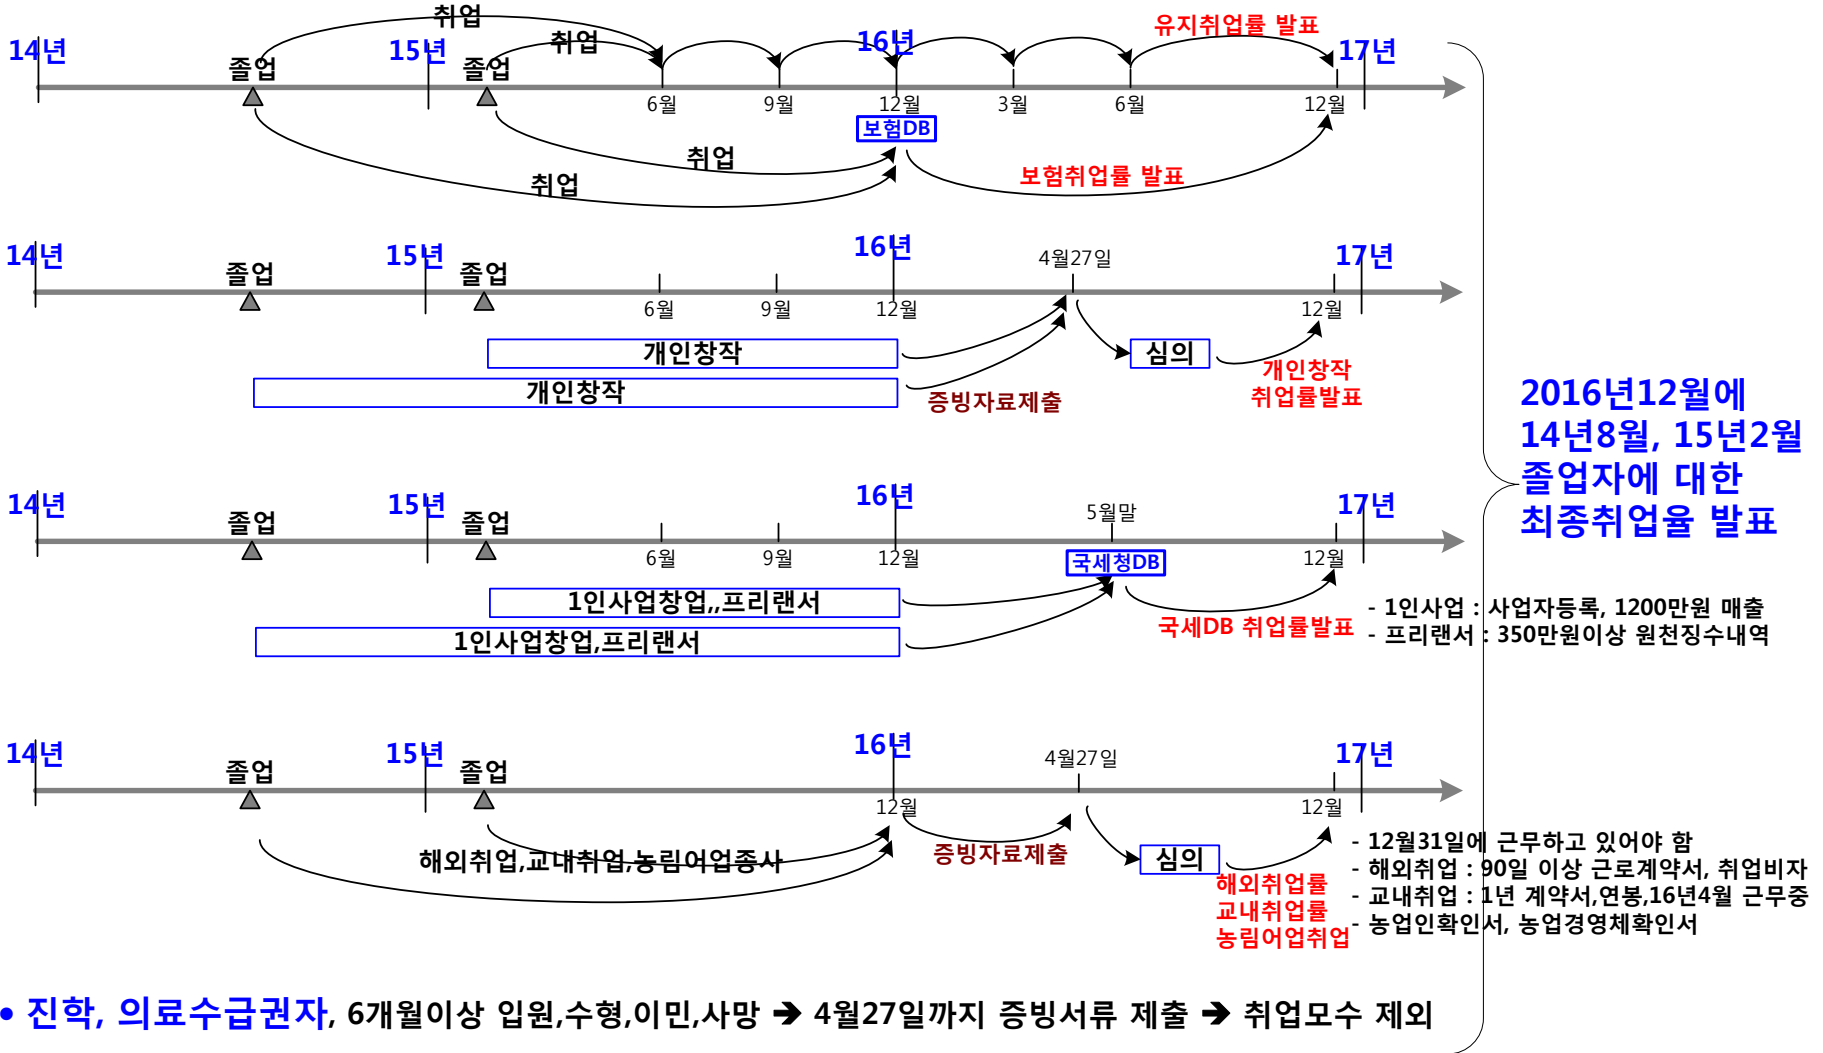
14년 취업 15년 취업 16년 유지취업률 발표 17년

졸업 졸업

6월 9월 12월 3월 6월 12월

보험DB

취업 보험취업률 발표

취업

14년 15년 16년 4월27일 17년

졸업 졸업

6월 9월 12월 12월

개인창작 심의

개인창작 증빙자료제출 개인창작 취업률발표

2016년12월에 14년8월, 15년2월 졸업자에 대한 최종취업율 발표

14년 15년 16년 5월말 17년

졸업 졸업

6월 9월 12월 국세청DB 12월

1인사업창업,,프리랜서

1인사업창업,프리랜서 국세DB 취업률발표

- 1인사업 : 사업자등록, 1200만원 매출
- 프리랜서 : 350만원이상 원천징수내역

14년 15년 16년 4월27일 17년

졸업 졸업

12월 12월

해외취업,교내취업,농림어업종사 증빙자료제출 심의

해외취업률 교내취업률 농림어업취업

- 12월31일에 근무하고 있어야 함
- 해외취업 : 90일 이상 근로계약서, 취업비자
- 교내취업 : 1년 계약서,연봉,16년4월 근무중
- 농업인확인서, 농업경영체확인서

• 진학, 의료수급권자, 6개월이상 입원,수형,이민,사망 ➔ 4월27일까지 증빙서류 제출 ➔ 취업모수 제외